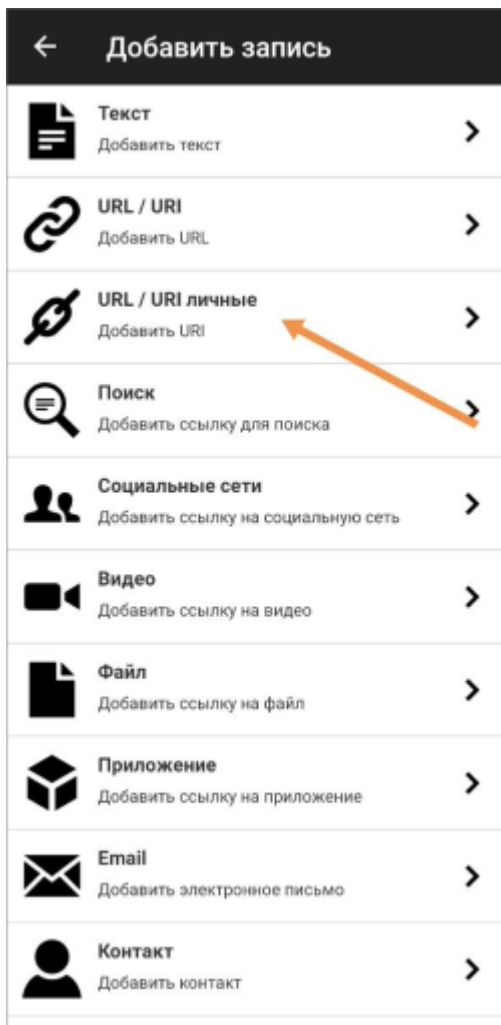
← Добавить запись

Текст
Добавить текст

URL / URI
Добавить URL

URL / URI личные
Добавить URI

Поиск
Добавить ссылку для поиска

Социальные сети
Добавить ссылку на социальную сеть

Видео
Добавить ссылку на видео

Файл
Добавить ссылку на файл

Приложение
Добавить ссылку на приложение

Email
Добавить электронное письмо

Контакт
Добавить контакт